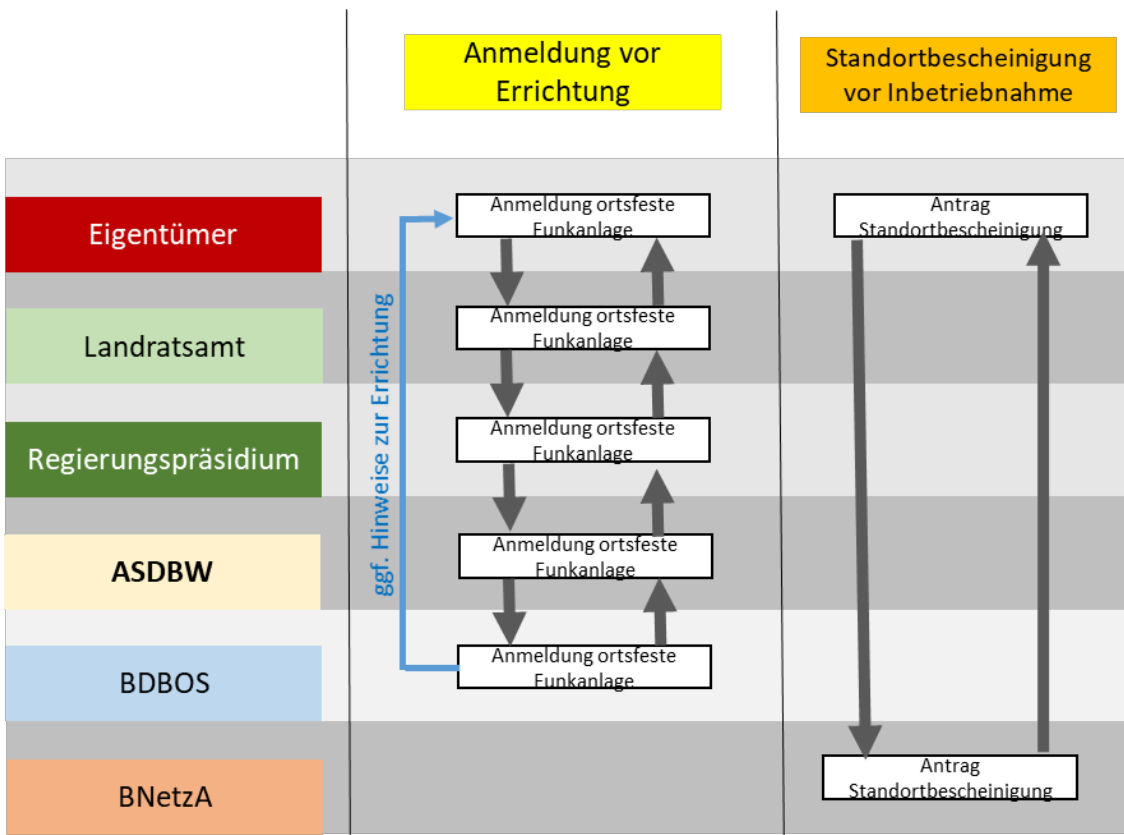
Anmeldung vor Errichtung

Standortbescheinigung vor Inbetriebnahme

Eigentümer

Landratsamt

Regierungspräsidium

ASDBW

BDBOS

BNetzA

Anmeldung ortsfeste Funkanlage

Anmeldung ortsfeste Funkanlage

Anmeldung ortsfeste Funkanlage

Anmeldung ortsfeste Funkanlage

Anmeldung ortsfeste Funkanlage

ggf. Hinweise zur Errichtung

Antrag Standortbescheinigung

Antrag Standortbescheinigung